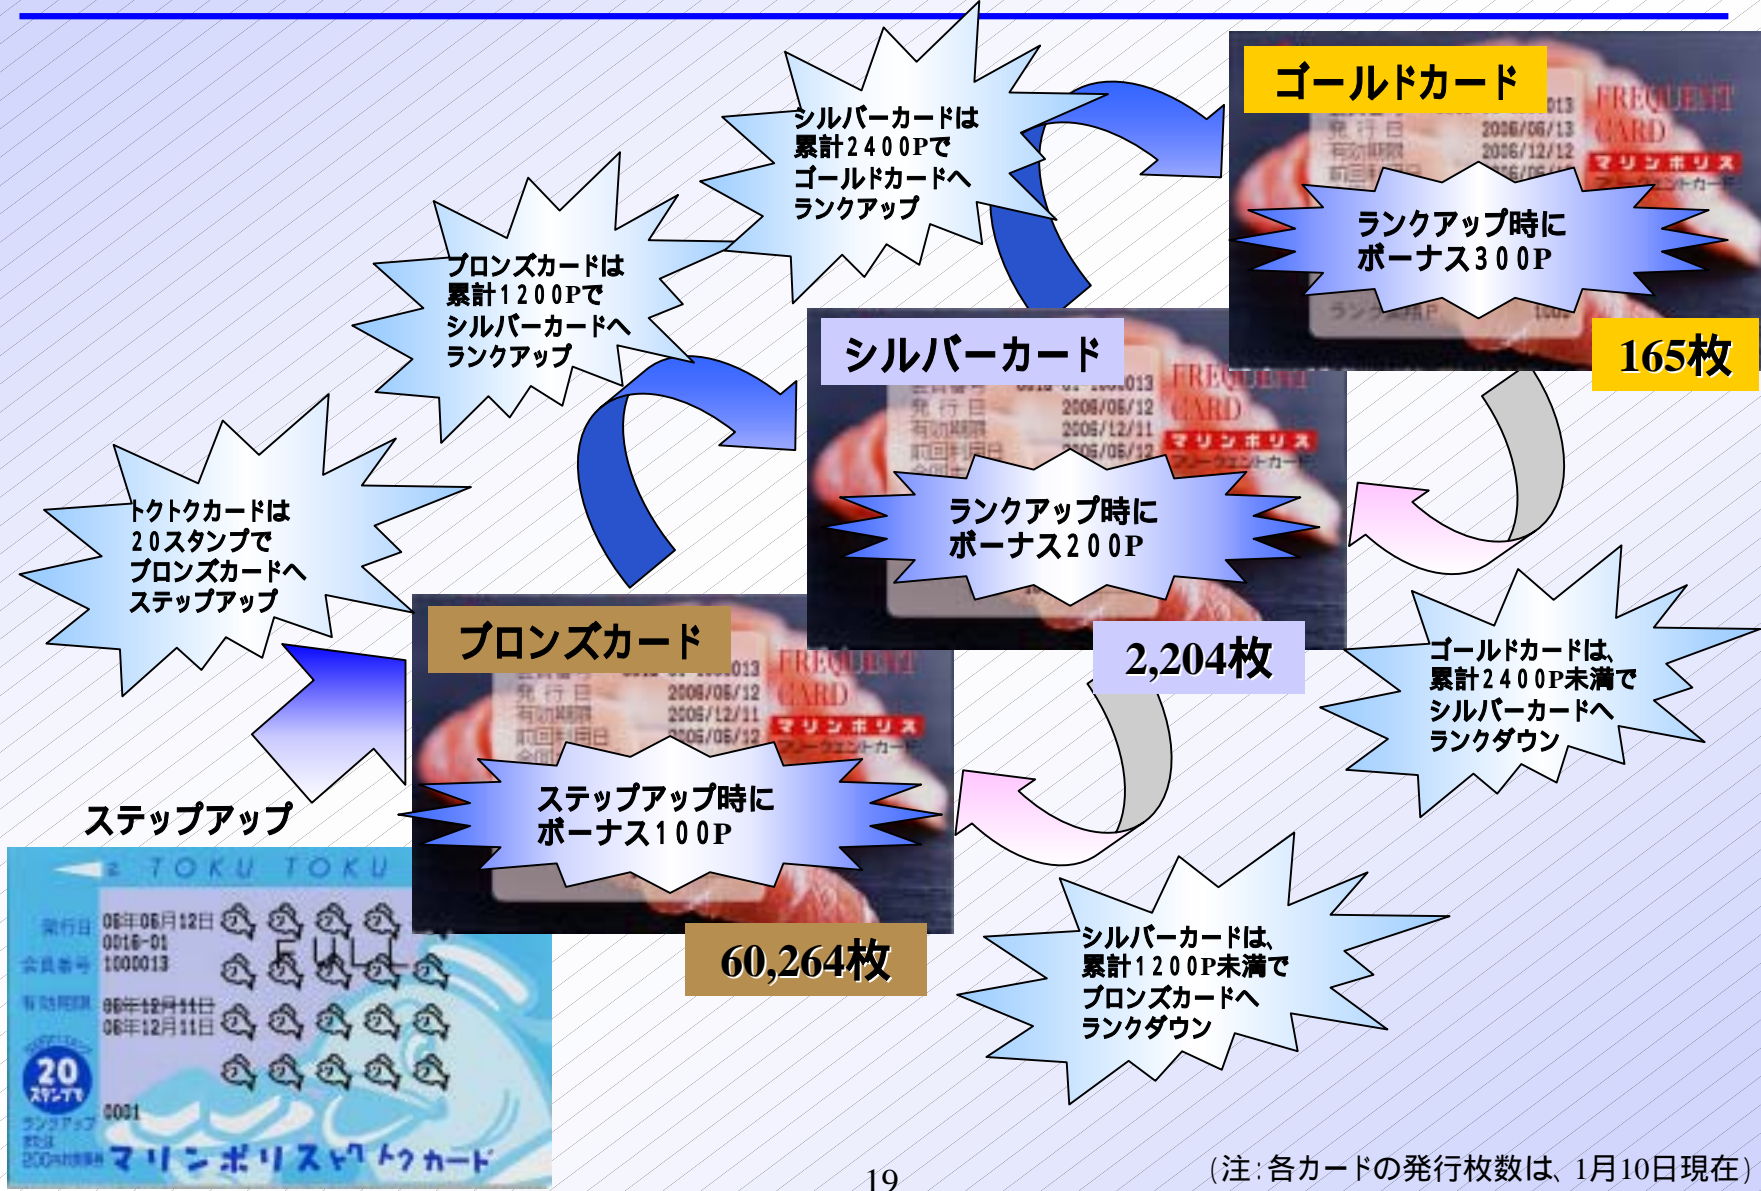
シルバーカードは
累計2400Pで
ゴールドカードへ
ランクアップ

ゴールドカード

FREQUENT CARD
発行日 2006/06/13
有効期限 2006/12/12
マリンポリス

ランクアップ時に
ボーナス300P

165枚

ブロンズカードは
累計1200Pで
シルバーカードへ
ランクアップ

シルバーカード

FREQUENT CARD
発行日 2006/06/12
有効期限 2006/12/11
マリンポリス

ランクアップ時に
ボーナス200P

2,204枚

トクトクカードは
20スタンプで
ブロンズカードへ
ステップアップ

ブロンズカード

FREQUENT CARD
発行日 2006/06/12
有効期限 2006/12/11
マリンポリス

ステップアップ時に
ボーナス100P

60,264枚

ゴールドカードは、
累計2400P未満で
シルバーカードへ
ランクダウン

ステップアップ

TOKU TOKU
発行日 06年06月12日
0016-01
会員番号 1000013
有効期限 06年12月11日
06年12月11日
FULL
20 スタンプで
0001
マリンポリストクトクカード

シルバーカードは、
累計1200P未満で
ブロンズカードへ
ランクダウン

19

(注:各カードの発行枚数は、1月10日現在)